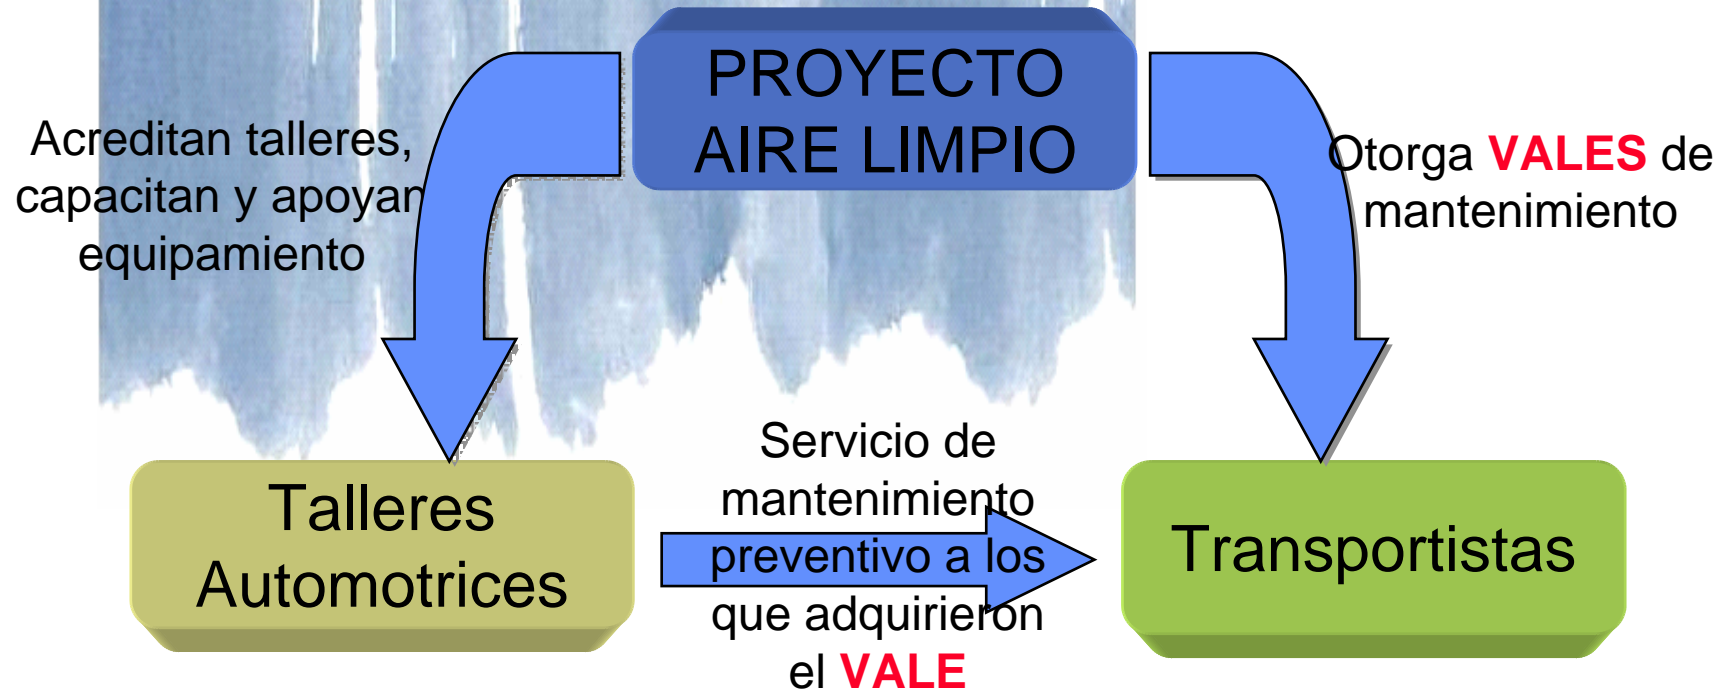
PROYECTO AIRE LIMPIO

Acreditan talleres, capacitan y apoyan equipamiento

Otorga VALES de mantenimiento

Talleres Automotrices

Servicio de mantenimiento preventivo a los que adquirieron el VALE

Transportistas